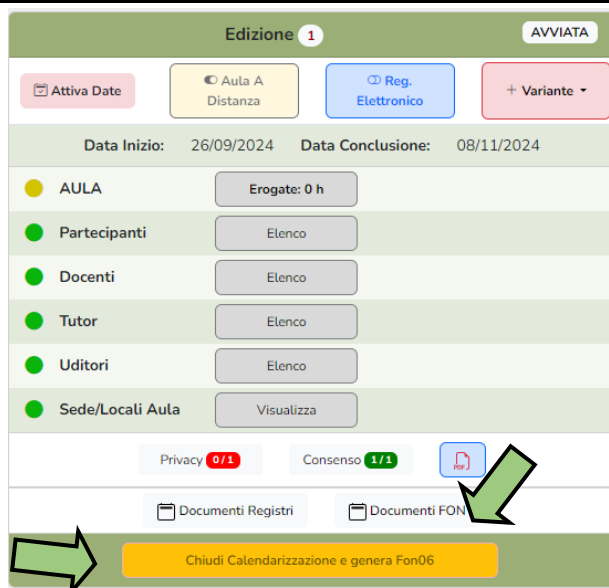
Edizione 1
AVVIATA

Attiva Date
Aula A Distanza
Reg. Elettronico
+ Variante

Data Inizio: 26/09/2024 Data Conclusione: 08/11/2024

AULA Erogate: 0 h
Partecipanti Elenco
Docenti Elenco
Tutor Elenco
Uditori Elenco
Sede/Locali Aula Visualizza

Privacy 0 / 1
Consenso 1 / 1
PDF

Documenti Registri
Documenti FON

Chiudi Calendarizzazione e genera Fon06